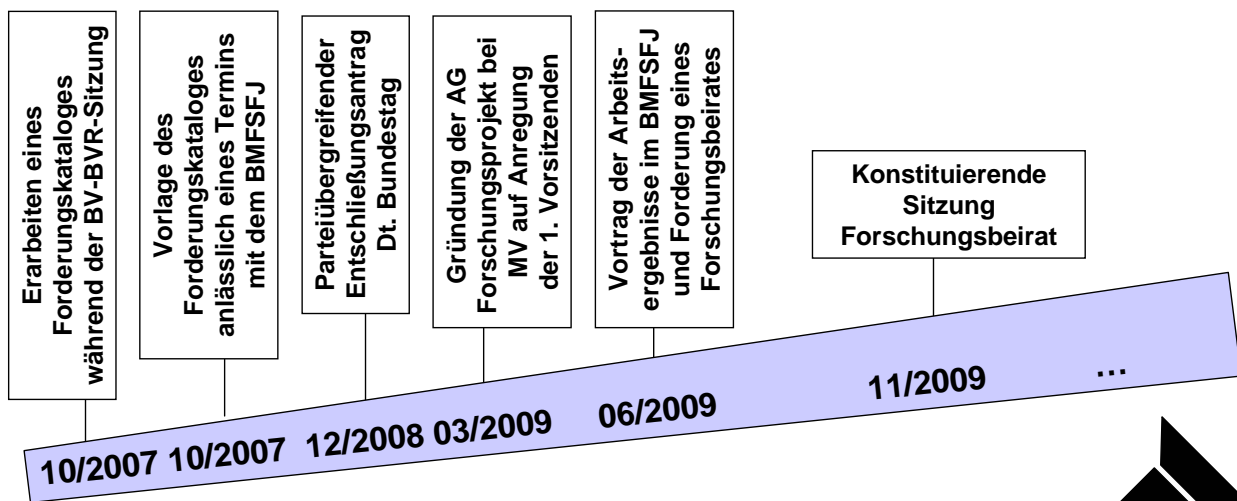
Erarbeiten eines Forderungskataloges während der BV-BVR-Sitzung

Vorlage des Forderungskataloges anlässlich eines Termins mit dem BMFSFJ

Parteiübergreifender Entschließungsantrag Dt. Bundestag

Gründung der AG Forschungsprojekt bei MV auf Anregung der 1. Vorsitzenden

Vortrag der Arbeitsergebnisse im BMFSFJ und Forderung eines Forschungsbeirates

Konstituierende Sitzung Forschungsbeirat

10/2007 10/2007 12/2008 03/2009 06/2009 11/2009 …